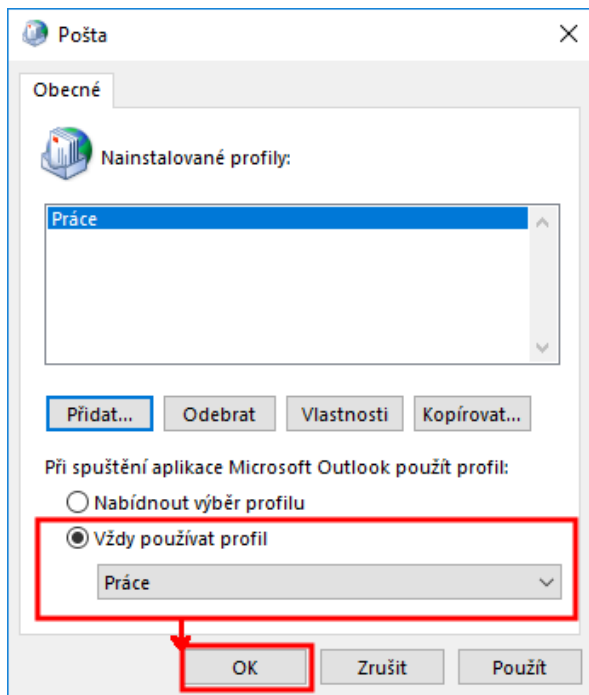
Pošta

Obecné

Nainstalované profily:

Práce

Přidat...
Odebrat
Vlastnosti
Kopírovat...

Při spuštění aplikace Microsoft Outlook použít profil:

Nabídnout výběr profilu

Vždy používat profil

Práce

OK
Zrušit
Použít